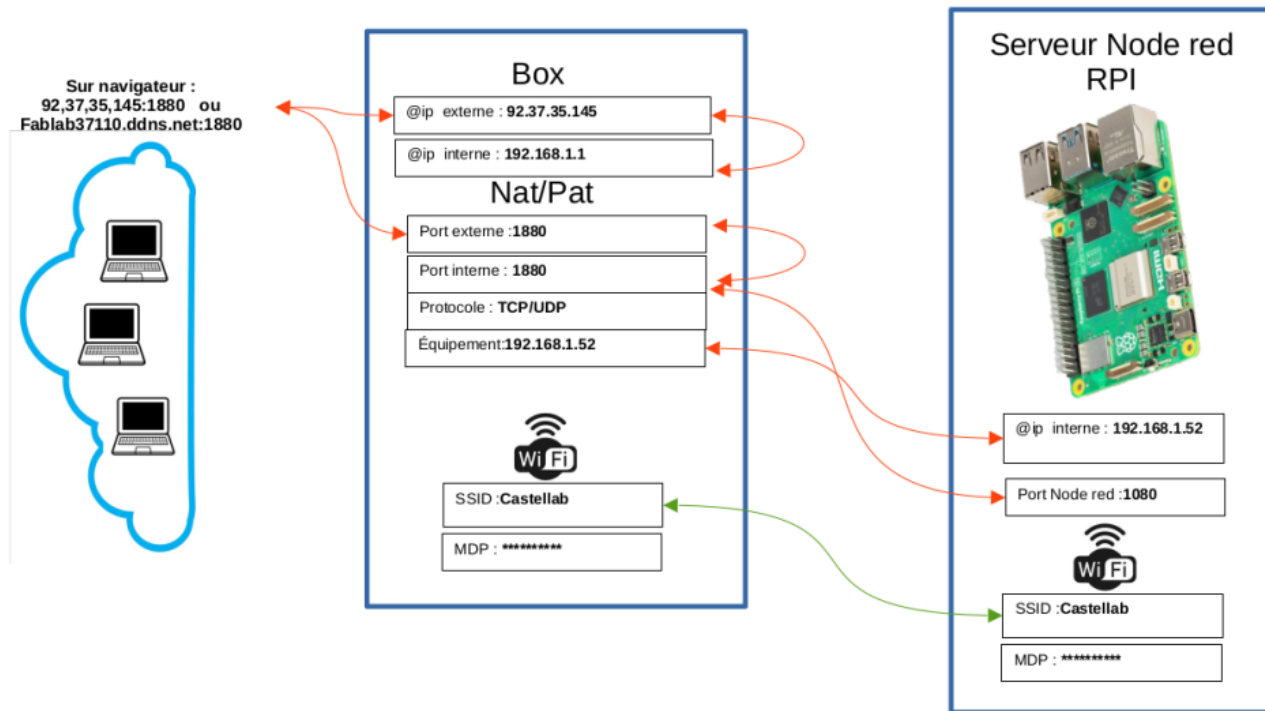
Sur navigateur :
92,37,35,145:1880 ou
Fablab37110.ddns.net:1880

Box

@ip externe : 92.37.35.145

@ip interne : 192.168.1.1

Nat/Pat

Port externe :1880

Port interne : 1880

Protocole : TCP/UDP

Équipement:192.168.1.52

WiFi

SSID :Castellab

MDP : **********

Serveur Node red
RPI

@ip interne : 192.168.1.52

Port Node red :1080

WiFi

SSID :Castellab

MDP : **********